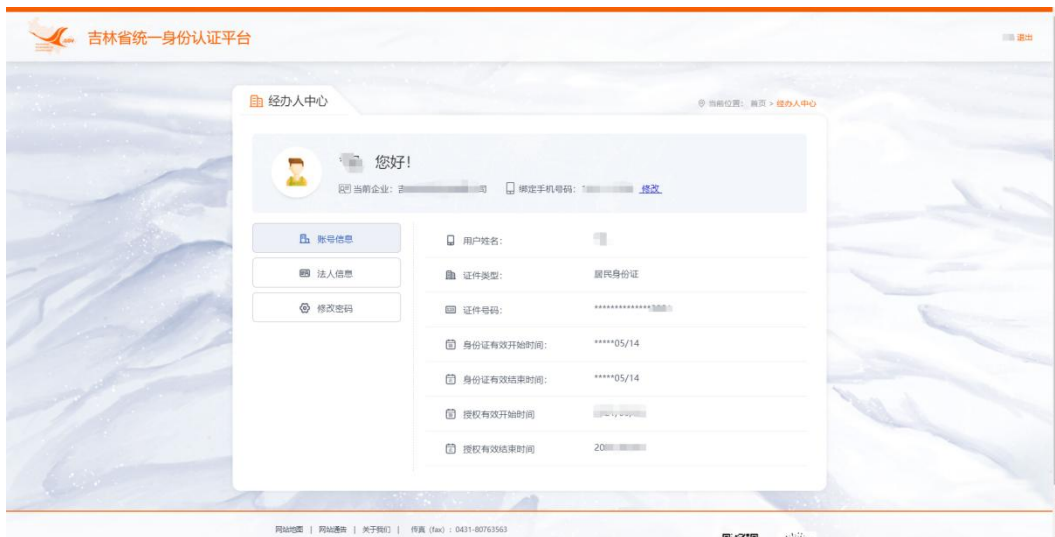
吉林省统一身份认证平台

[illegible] 退出

经办人中心

当前位置： 首页 > 经办人中心

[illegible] 您好！

当前企业：吉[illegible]司 绑定手机号码：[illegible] 修改

账号信息

法人信息

修改密码

| 用户姓名: | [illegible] |
|---|---|
| 证件类型: | 居民身份证 |
| 证件号码: | **************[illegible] |
| 身份证有效开始时间: | *****05/14 |
| 身份证有效结束时间: | *****05/14 |
| 授权有效开始时间 | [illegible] |
| 授权有效结束时间 | 20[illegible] |

网站地图 | 网站通告 | 关于我们 | 传真（fax）：0431-80763563

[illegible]